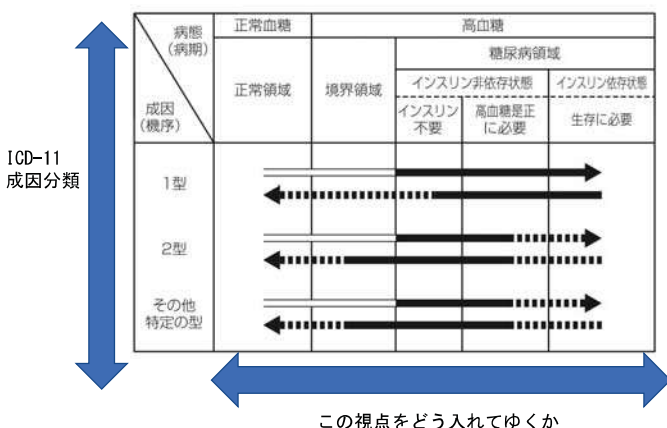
ICD-11
成因分類

| 病態（病期）/ 成因（機序） | 正常血糖 | 高血糖 | | | |
|---|---|---|---|---|---|
| | 正常領域 | 境界領域 | 糖尿病領域 | | |
| | | | インスリン非依存状態 | | インスリン依存状態 |
| | | | インスリン不要 | 高血糖是正に必要 | 生存に必要 |
| 1型 | | | | | |
| 2型 | | | | | |
| その他特定の型 | | | | | |

この視点をどう入れてゆくか